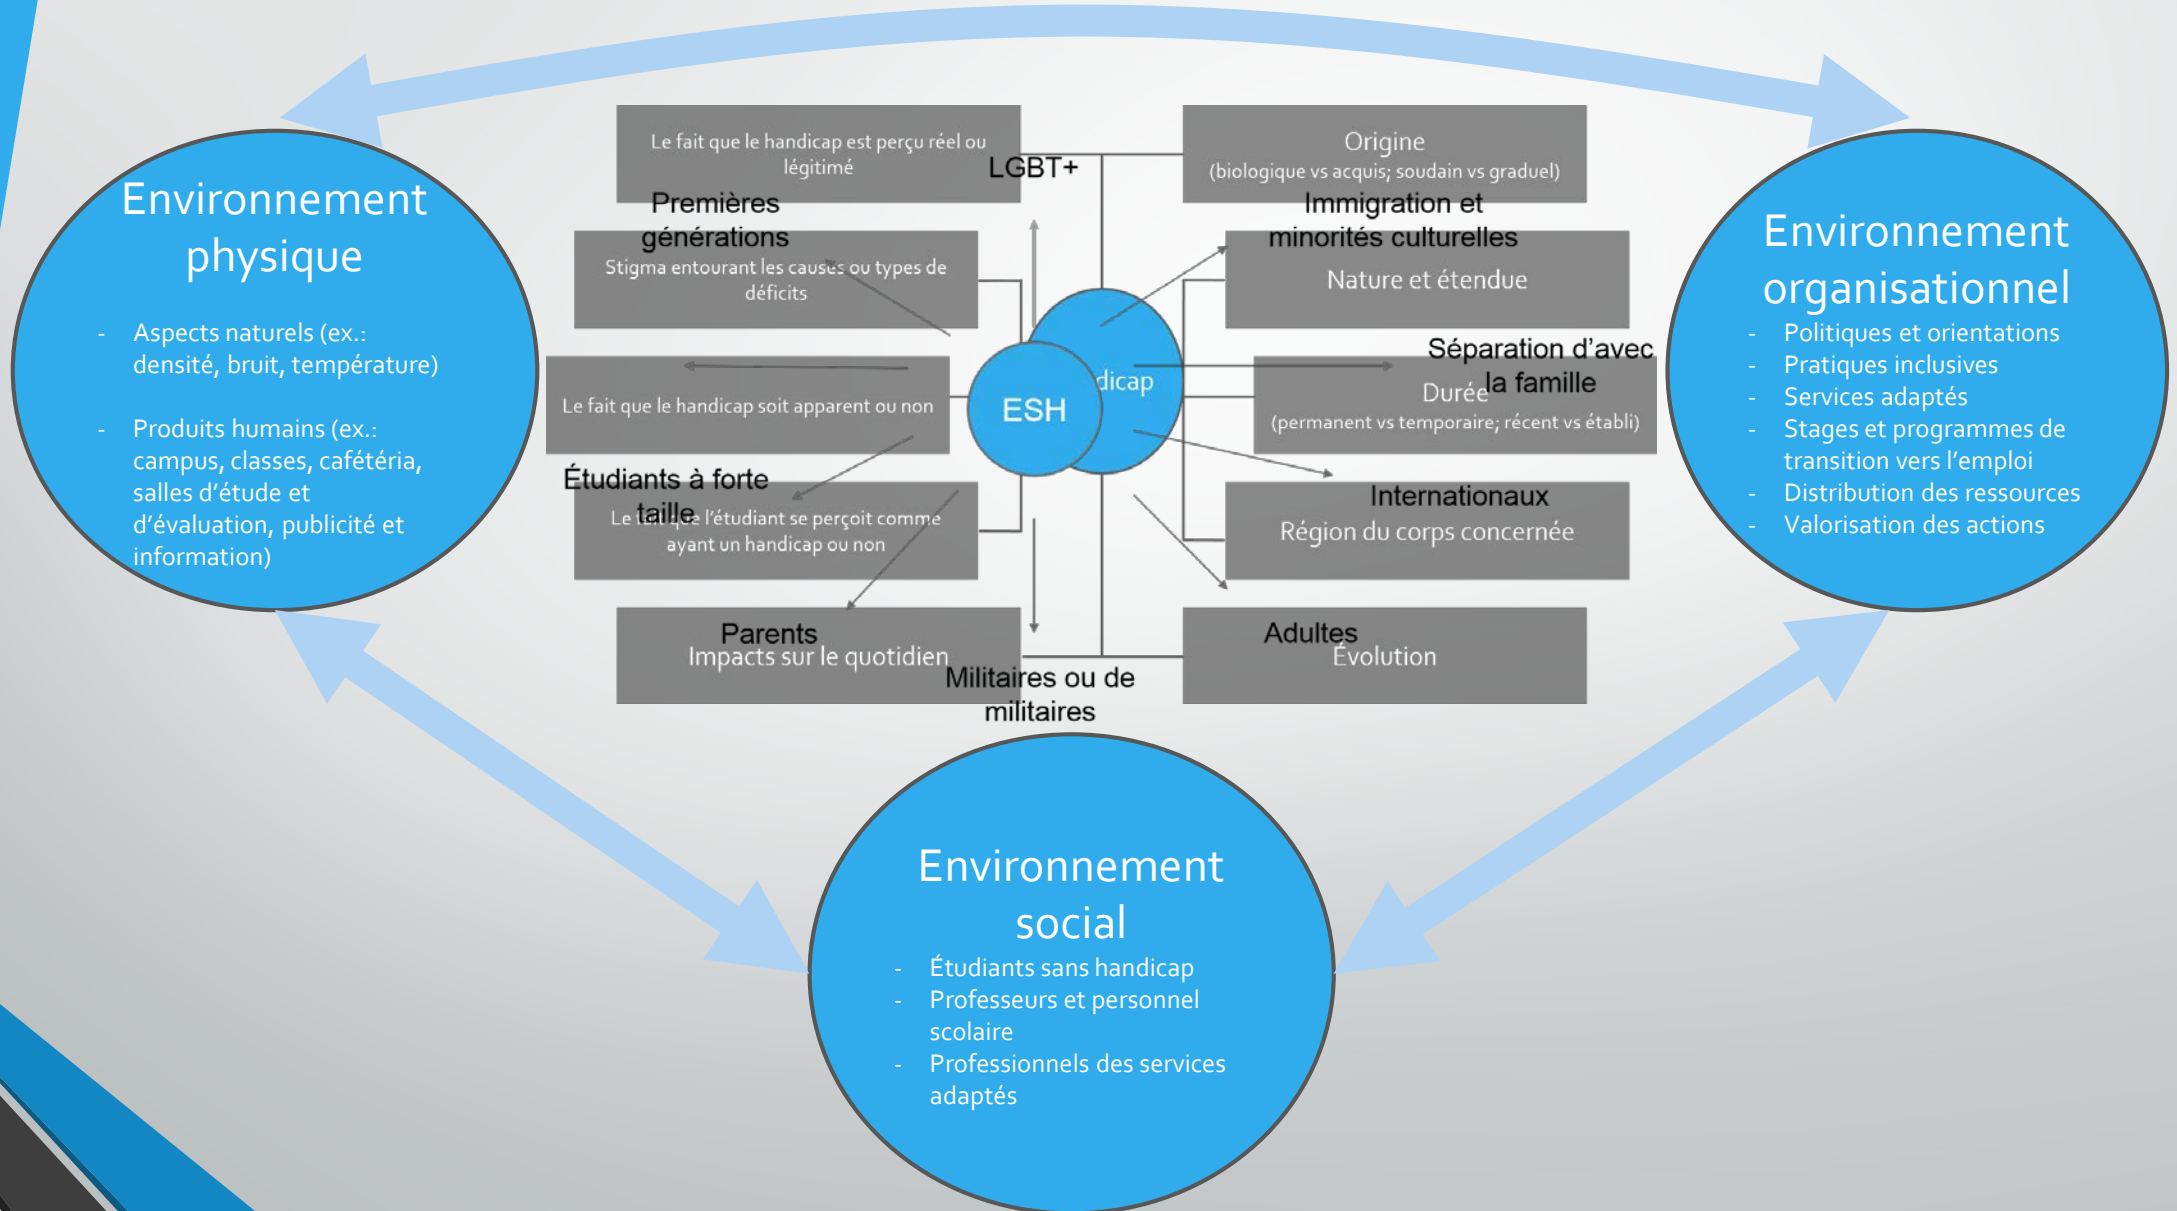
Environnement physique

- Aspects naturels (ex.: densité, bruit, température)

- Produits humains (ex.: campus, classes, cafétéria, salles d'étude et d'évaluation, publicité et information)

Le fait que le handicap est perçu réel ou légitimé

LGBT+

Premières générations

Stigma entourant les causes ou types de déficits

Le fait que le handicap soit apparent ou non

Étudiants à forte taille

Le fait que l'étudiant se perçoit comme ayant un handicap ou non

Parents

Impacts sur le quotidien

Militaires ou de militaires

ESH

dicap

Origine
(biologique vs acquis; soudain vs graduel)

Immigration et minorités culturelles

Nature et étendue

Séparation d'avec la famille

Durée
(permanent vs temporaire; récent vs établi)

Internationaux

Région du corps concernée

Adultes

Évolution

Environnement organisationnel
- Politiques et orientations
- Pratiques inclusives
- Services adaptés
- Stages et programmes de transition vers l'emploi
- Distribution des ressources
- Valorisation des actions

Environnement social
- Étudiants sans handicap
- Professeurs et personnel scolaire
- Professionnels des services adaptés